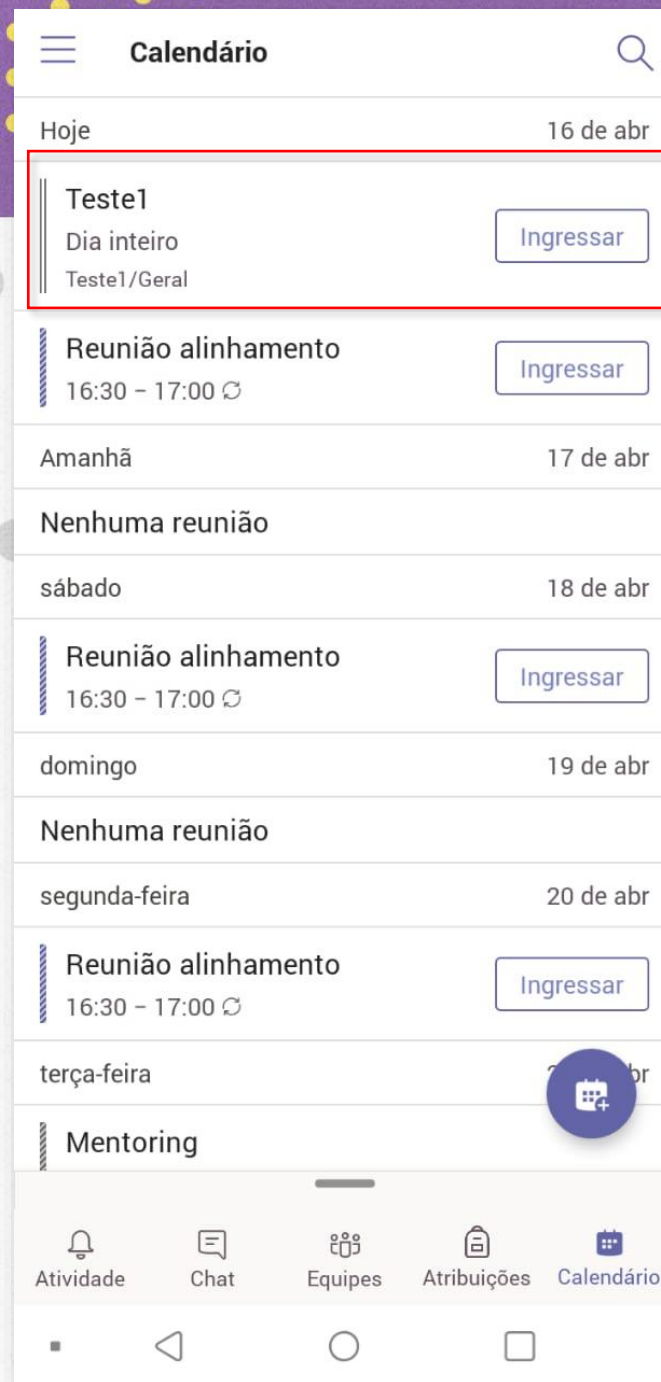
Calendário

Hoje 16 de abr

Teste1
Dia inteiro
Teste1/Geral
Ingressar

Reunião alinhamento
16:30 – 17:00
Ingressar

Amanhã 17 de abr

Nenhuma reunião

sábado 18 de abr

Reunião alinhamento
16:30 – 17:00
Ingressar

domingo 19 de abr

Nenhuma reunião

segunda-feira 20 de abr

Reunião alinhamento
16:30 – 17:00
Ingressar

terça-feira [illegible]br

Mentoring

Atividade Chat Equipes Atribuições Calendário